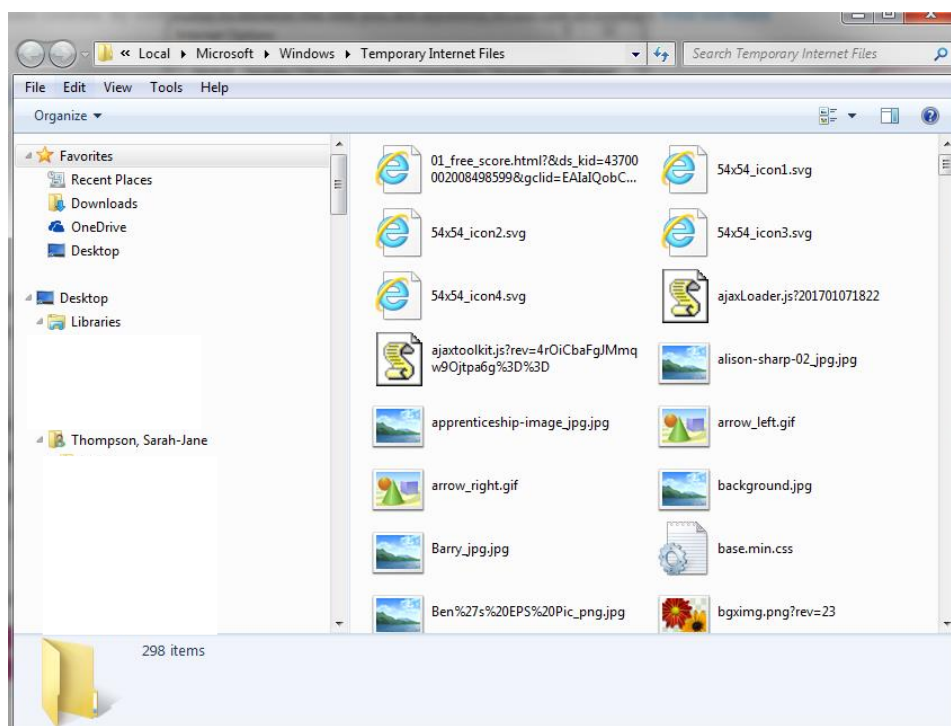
« Local ▸ Microsoft ▸ Windows ▸ Temporary Internet Files

Search Temporary Internet Files

File Edit View Tools Help

Organize ▾

Favorites
Recent Places
Downloads
OneDrive
Desktop

Desktop
Libraries

Thompson, Sarah-Jane

01_free_score.html?&ds_kid=43700002008498599&gclid=EAIaIQobC...
54x54_icon1.svg
54x54_icon2.svg
54x54_icon3.svg
54x54_icon4.svg
ajaxLoader.js?201701071822
ajaxtoolkit.js?rev=4rOiCbaFgJMmqw9Ojtpa6g%3D%3D
alison-sharp-02_jpg.jpg
apprenticeship-image_jpg.jpg
arrow_left.gif
arrow_right.gif
background.jpg
Barry_jpg.jpg
base.min.css
Ben%27s%20EPS%20Pic_png.jpg
bgximg.png?rev=23

298 items